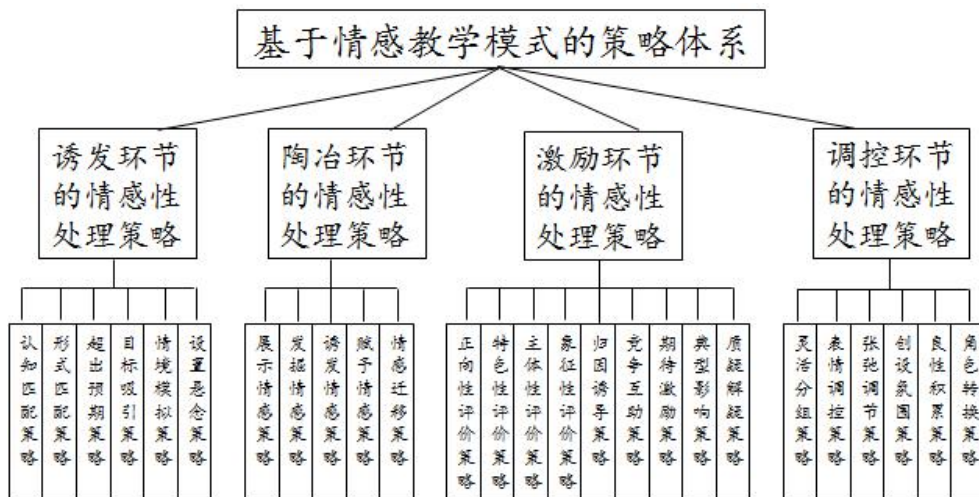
基于情感教学模式的策略体系

诱发环节的情感性处理策略

认知匹配策略
形式匹配策略
超出预期策略
目标吸引策略
情境模拟策略
设置悬念策略

陶冶环节的情感性处理策略

展示情感策略
发掘情感策略
诱发情感策略
赋予情感策略
情感迁移策略

激励环节的情感性处理策略

正向性评价策略
特色性评价策略
主体性评价策略
象征性评价策略
归因诱导策略
竞争互助策略
期待激励策略
典型影响策略
质疑解疑策略

调控环节的情感性处理策略

灵活分组策略
表情调控策略
张弛调节策略
创设氛围策略
良性积累策略
角色转换策略